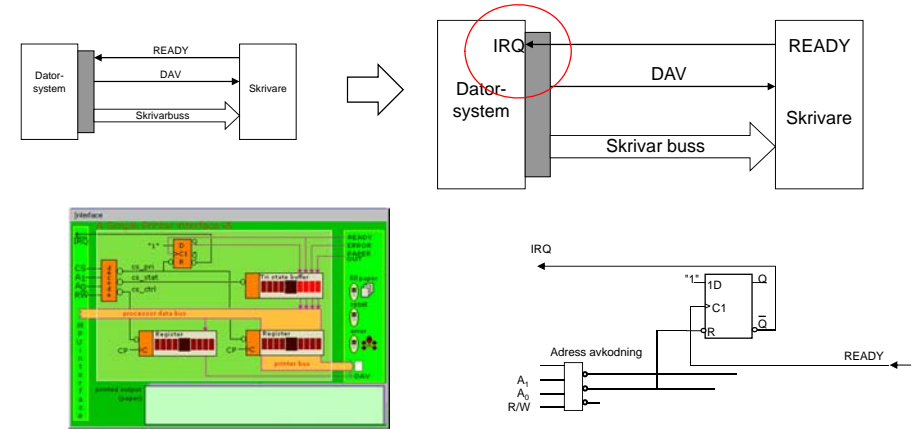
READY
DAV
Dator-system
Skrivare
Skrivarbuss

IRQ
READY
DAV
Dator-system
Skrivare
Skrivar buss

Interface
A simple printer interface
IRQ
"1"
D
C1
R
CS
A1
A0
RW
cs_pri
cs_stat
cs_ctrl
Tri state buffer
READY
ERROR
PAPER OUT
fill paper
reset
error
processor data bus
Register
Register
CP
CP
printer bus
DAV
printed output (paper)
MPU Interface

IRQ
"1"
1D
Q
C1
R
$\overline{Q}$
Adress avkodning
READY
$A_1$
$A_0$
R/W